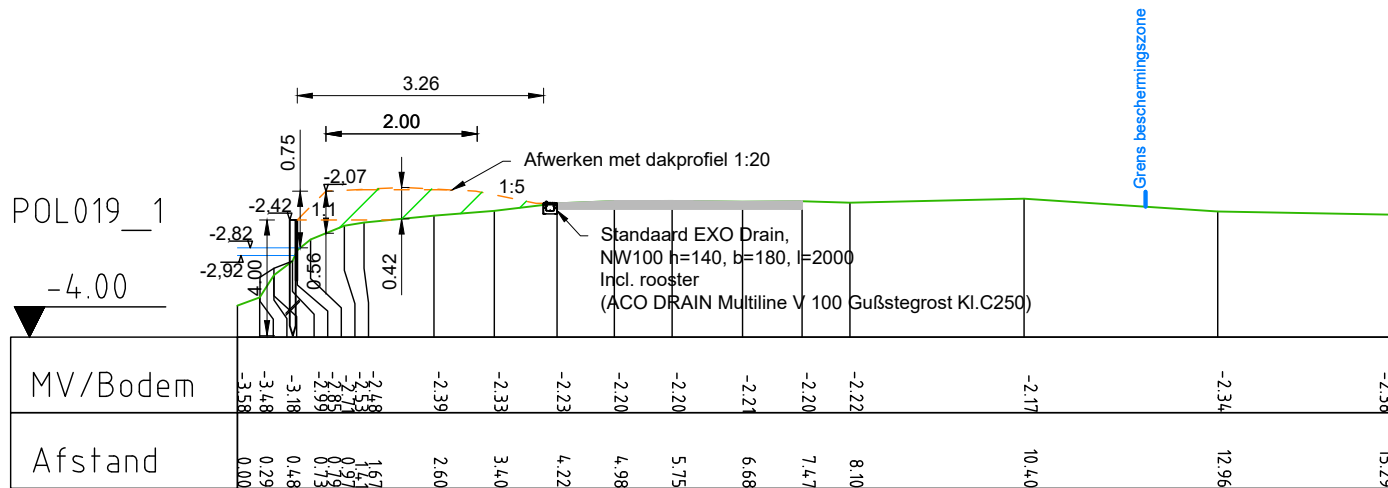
Grens beschermingszone

3.26

2.00

0.75

-2.07

Afwerken met dakprofiel 1:20

1:5

-2.42

1:1

-2.82

-2.92

4.00

0.56

0.42

POL019_1

-4.00

Standaard EXO Drain,
NW100 h=140, b=180, l=2000
Incl. rooster
(ACO DRAIN Multiline V 100 Gußstegrost Kl.C250)

MV/Bodem

-3.58 -3.48 -3.18 -2.99 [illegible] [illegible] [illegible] -2.48 -2.39 -2.33 -2.23 -2.20 -2.20 -2.21 -2.20 -2.22 -2.17 -2.34 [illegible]

Afstand

0.00 0.29 0.48 0.73 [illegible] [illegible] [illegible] 1.67 2.60 3.40 4.22 4.98 5.75 6.68 7.47 8.10 10.40 12.96 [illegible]